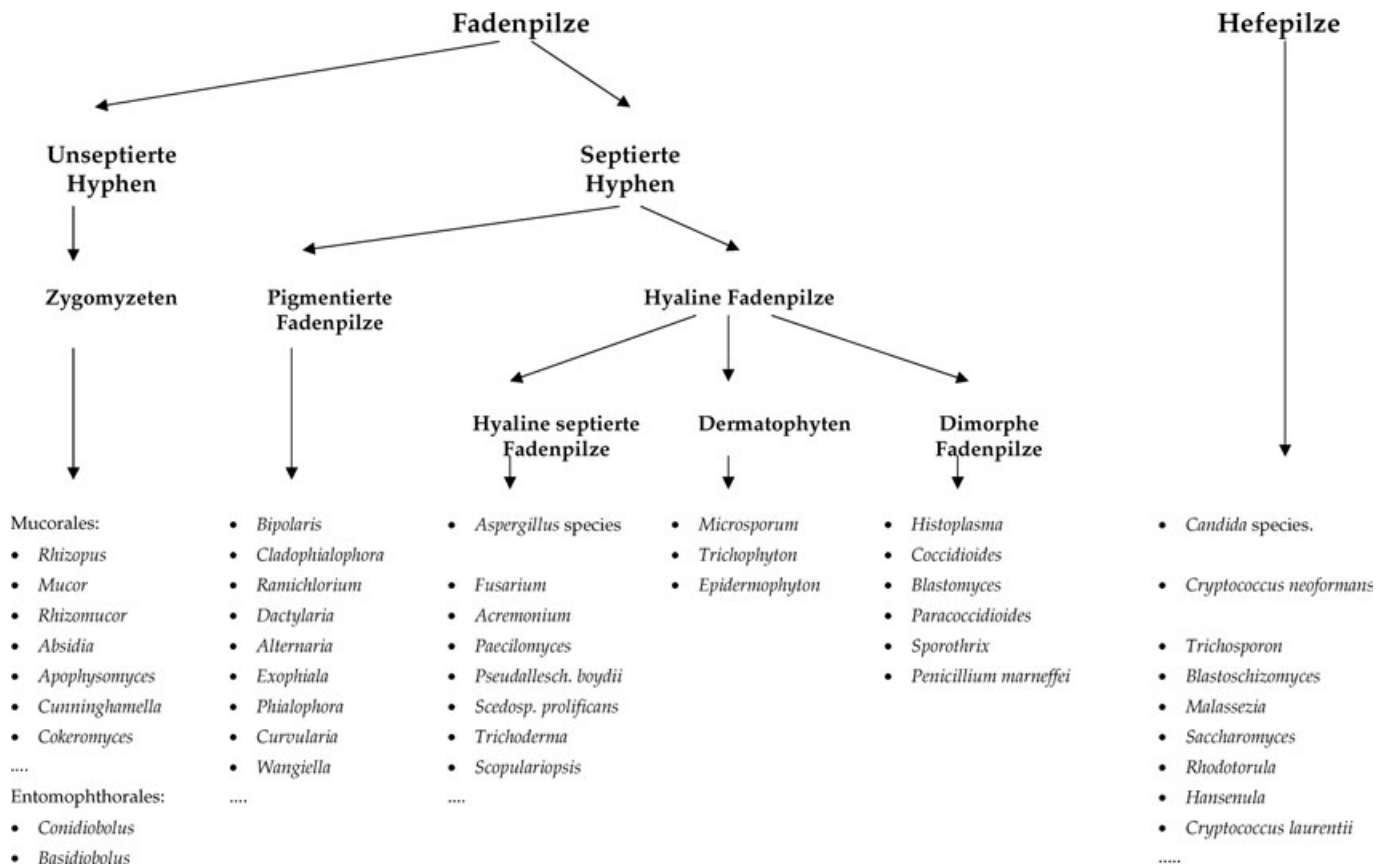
Fadenpilze

Hefepilze

Unseptierte Hyphen

Septierte Hyphen

Zygomyzeten

Pigmentierte Fadenpilze

Hyaline Fadenpilze

Hyaline septierte Fadenpilze

Dermatophyten

Dimorphe Fadenpilze

Mucorales:
- Rhizopus
- Mucor
- Rhizomucor
- Absidia
- Apophysomyces
- Cunninghamella
- Cokeromyces

....

Entomophthorales:
- Conidiobolus
- Basidiobolus

- Bipolaris
- Cladophialophora
- Ramichlorium
- Dactylaria
- Alternaria
- Exophiala
- Phialophora
- Curvularia
- Wangiella

....

- Aspergillus species

- Fusarium
- Acremonium
- Paecilomyces
- Pseudallesch. boydii
- Scedosp. prolificans
- Trichoderma
- Scopulariopsis

....

- Microsporum
- Trichophyton
- Epidermophyton

- Histoplasma
- Coccidioides
- Blastomyces
- Paracoccidioides
- Sporothrix
- Penicillium marneffei

- Candida species.

- Cryptococcus neoformans

- Trichosporon
- Blastoschizomyces
- Malassezia
- Saccharomyces
- Rhodotorula
- Hansenula
- Cryptococcus laurentii

.....